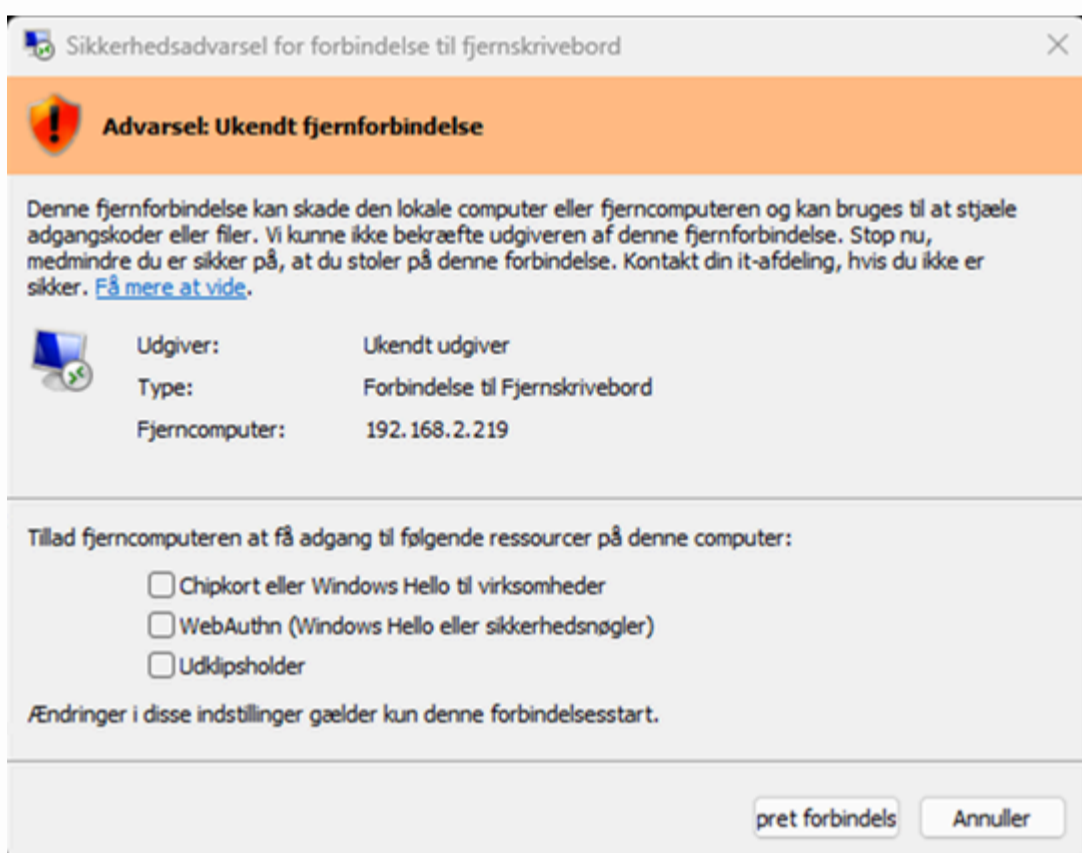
Sikkerhedsadvarsel for forbindelse til fjernskrivebord

Advarsel: Ukendt fjernforbindelse

Denne fjernforbindelse kan skade den lokale computer eller fjerncomputeren og kan bruges til at stjæle adgangskoder eller filer. Vi kunne ikke bekræfte udgiveren af denne fjernforbindelse. Stop nu, medmindre du er sikker på, at du stoler på denne forbindelse. Kontakt din it-afdeling, hvis du ikke er sikker. Få mere at vide.

Udgiver: Ukendt udgiver
Type: Forbindelse til Fjernskrivebord
Fjerncomputer: 192.168.2.219

Tillad fjerncomputeren at få adgang til følgende ressourcer på denne computer:

Chipkort eller Windows Hello til virksomheder
WebAuthn (Windows Hello eller sikkerhedsnøgler)
Udklipsholder

Ændringer i disse indstillinger gælder kun denne forbindelsesstart.

pret forbindels
Annuller